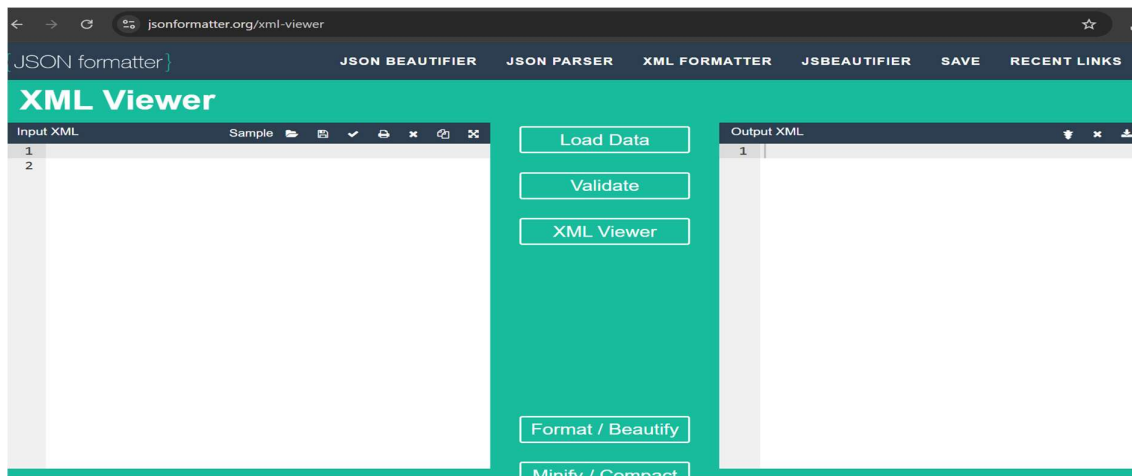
jsonformatter.org/xml-viewer

{JSON formatter}

JSON BEAUTIFIER JSON PARSER XML FORMATTER JSBEAUTIFIER SAVE RECENT LINKS

XML Viewer

Input XML

Sample

1
2

Load Data

Validate

XML Viewer

Format / Beautify

Minify / Compact

Output XML

1